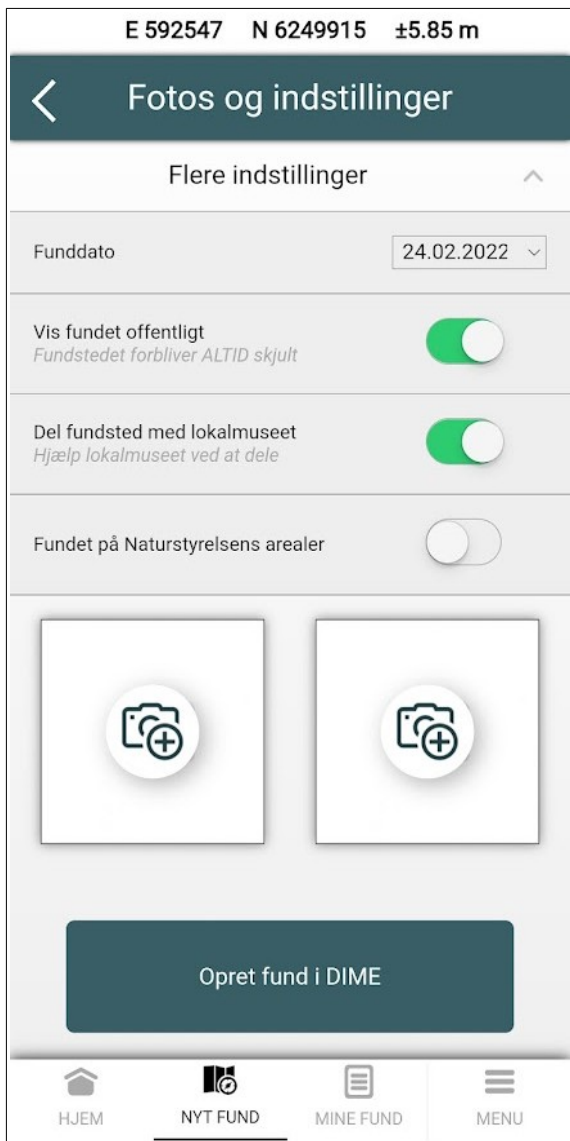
E 592547 N 6249915 ±5.85 m

Fotos og indstillinger

Flere indstillinger

Funddato

24.02.2022

Vis fundet offentligt
Fundstedet forbliver ALTID skjult

Del fundsted med lokalmuseet
Hjælp lokalmuseet ved at dele

Fundet på Naturstyrelsens arealer

Opret fund i DIME

HJEM

NYT FUND

MINE FUND

MENU